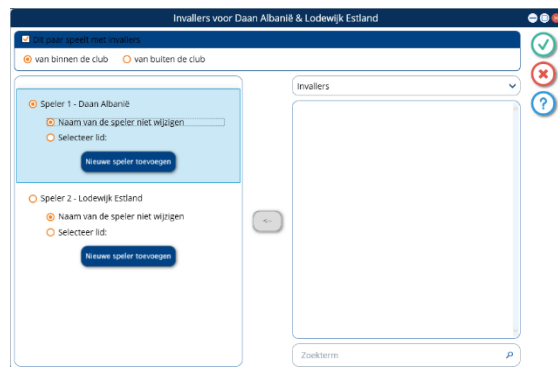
Invallers voor Daan Albanië & Lodewijk Estland

Dit paar speelt met invallers

van binnen de club

van buiten de club

Speler 1 - Daan Albanië

Naam van de speler niet wijzigen

Selecteer lid:

Nieuwe speler toevoegen

Speler 2 - Lodewijk Estland

Naam van de speler niet wijzigen

Selecteer lid:

Nieuwe speler toevoegen

<-

Invallers

Zoekterm